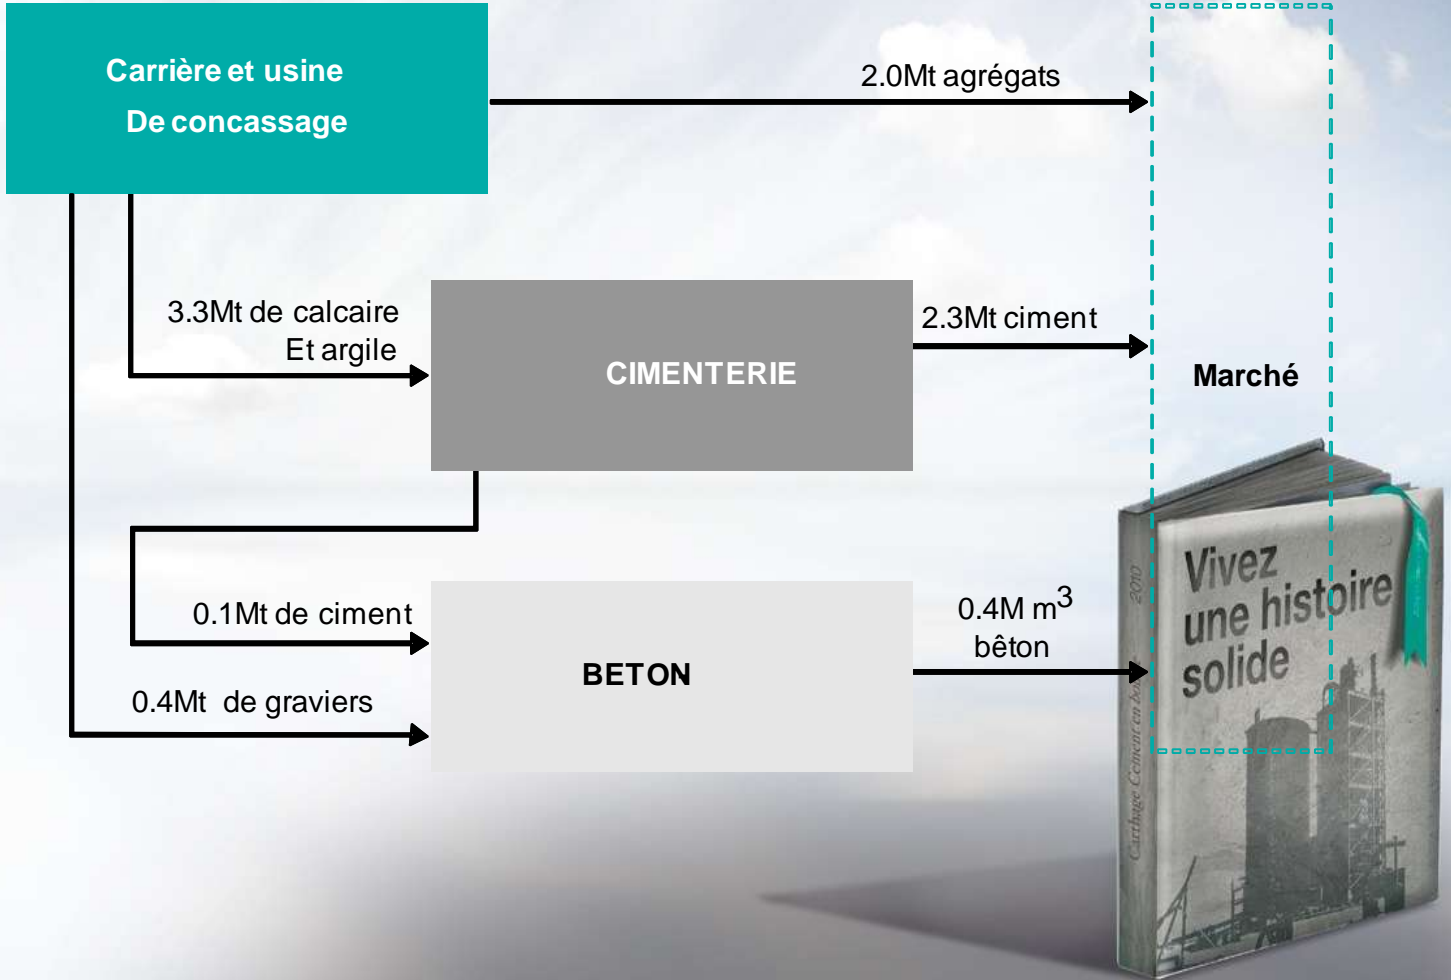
Carrière et usine
De concassage

2.0Mt agrégats

3.3Mt de calcaire
Et argile

CIMENTERIE

2.3Mt ciment

Marché

0.1Mt de ciment

0.4Mt de graviers

BETON

0.4M $m^3$
bêton

Vivez
une histoire
solide

2010

Carthage Ciment en bo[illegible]